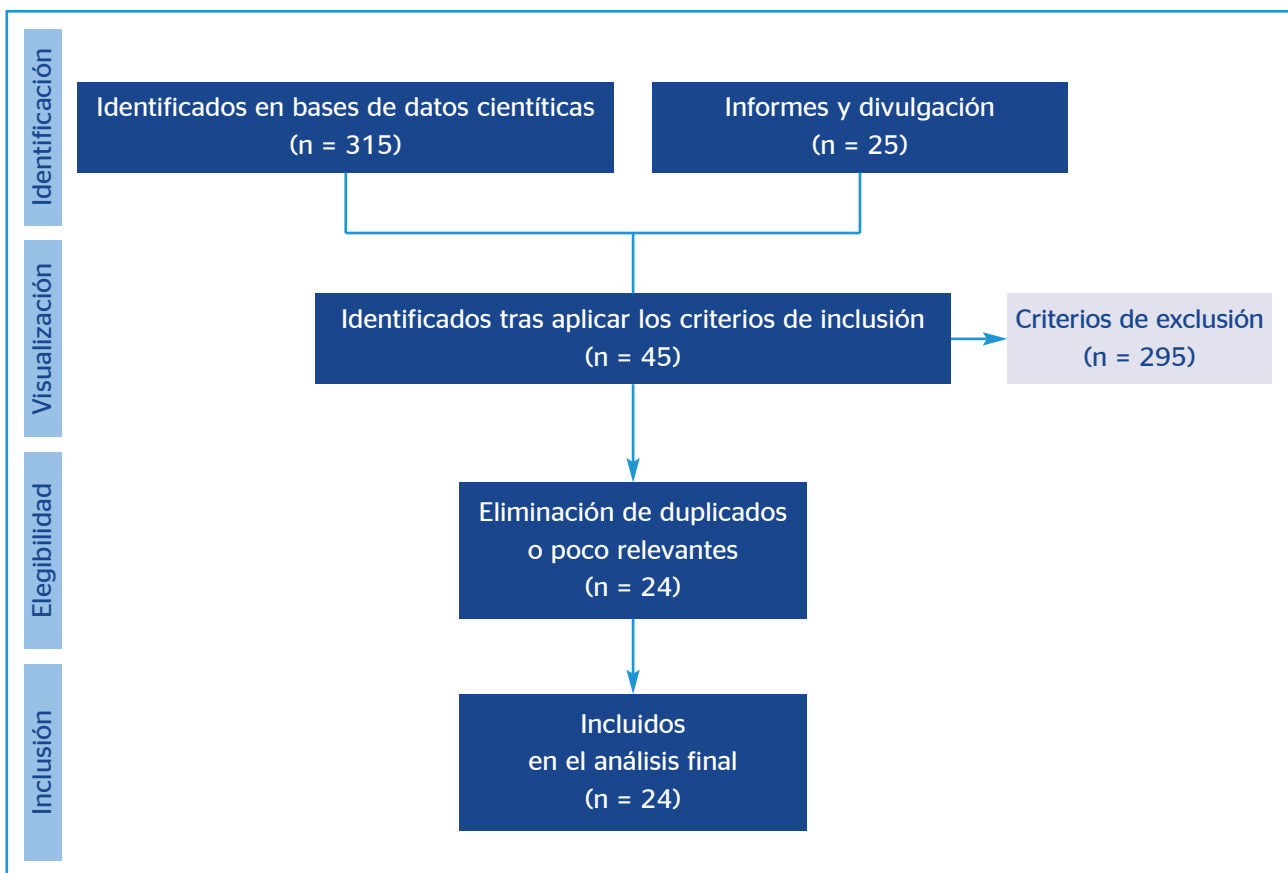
Identificación

Identificados en bases de datos científicas
(n = 315)

Informes y divulgación
(n = 25)

Visualización

Identificados tras aplicar los criterios de inclusión
(n = 45)

Criterios de exclusión
(n = 295)

Elegibilidad

Eliminación de duplicados
o poco relevantes
(n = 24)

Inclusión

Incluidos
en el análisis final
(n = 24)